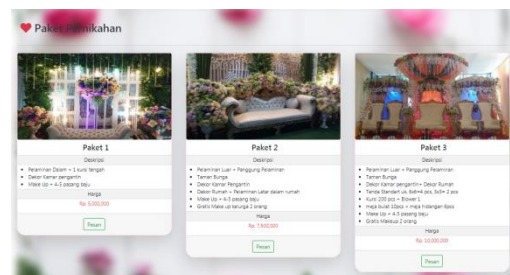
Paket Pernikahan

Paket 1

Deskripsi

- Pelaminan Dalam + 1 kursi tengah
- Dekor Kamar pengantin
- Make Up + 4-5 pasang baju

Harga

Rp. 5.000.000

Pesan

Paket 2

Deskripsi

- Pelaminan Luar + Panggung Pelaminan
- Taman Bunga
- Dekor Kamar Pengantin
- Dekor Rumah + Pelaminan Lamaran (Dekor lamaran)
- Make Up + 4-5 pasang baju
- Gratis Make up keluarga 2 orang

Harga

Rp. 7.500.000

Pesan

Paket 3

Deskripsi

- Pelaminan Luar + Panggung Pelaminan
- Taman Bunga
- Dekor Kamar pengantin + Dekor Rumah
- Tenda Standart uk. 6x8m 4 pcs, 3x3m 2 pcs
- Kursi 200 pcs + Blower 1
- meja tamu 10pcs + meja hidangan 6pcs
- Make Up + 4-5 pasang baju
- Gratis Makeup 2 orang

Harga

Rp. 10.000.000

Pesan